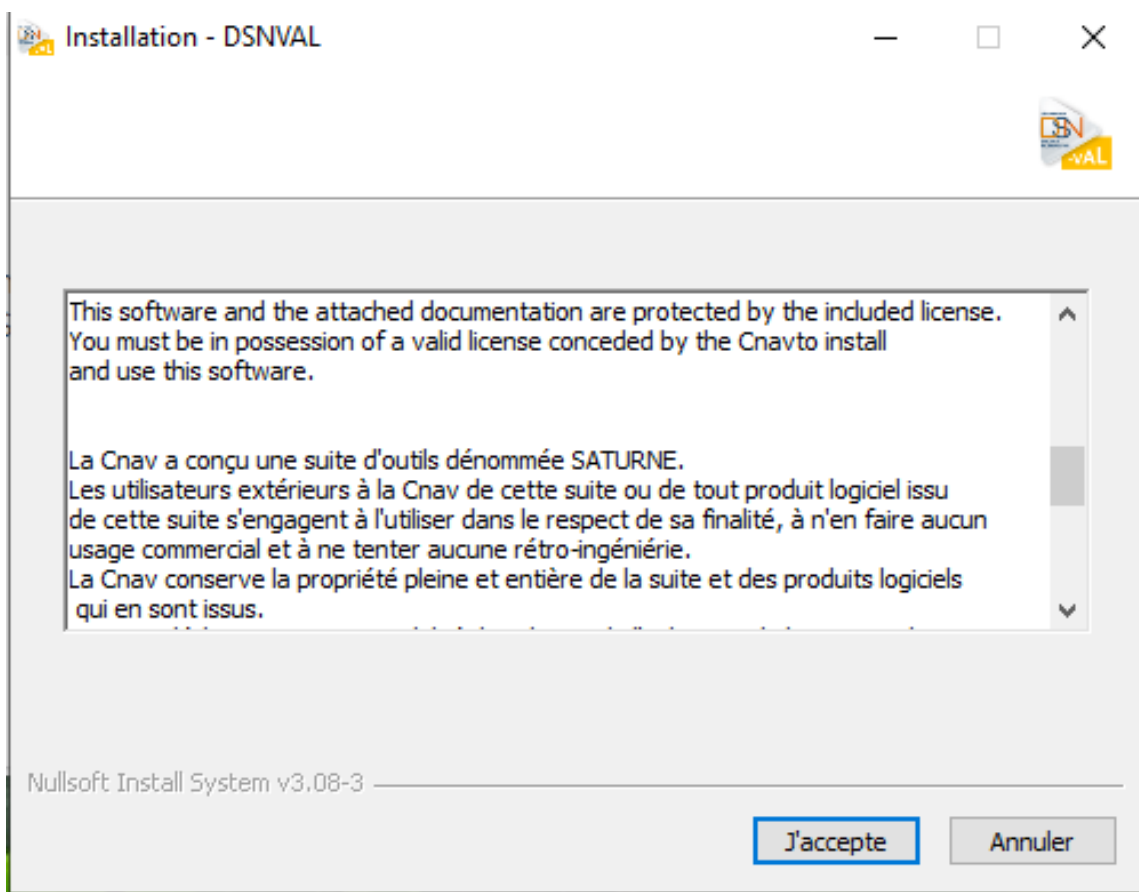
Installation - DSNVAL

DSN -VAL

This software and the attached documentation are protected by the included license. You must be in possession of a valid license conceded by the Cnavto install and use this software.

La Cnav a conçu une suite d'outils dénommée SATURNE. Les utilisateurs extérieurs à la Cnav de cette suite ou de tout produit logiciel issu de cette suite s'engagent à l'utiliser dans le respect de sa finalité, à n'en faire aucun usage commercial et à ne tenter aucune rétro-ingéniérie. La Cnav conserve la propriété pleine et entière de la suite et des produits logiciels qui en sont issus.
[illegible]

Nullsoft Install System v3.08-3

J'accepte

Annuler